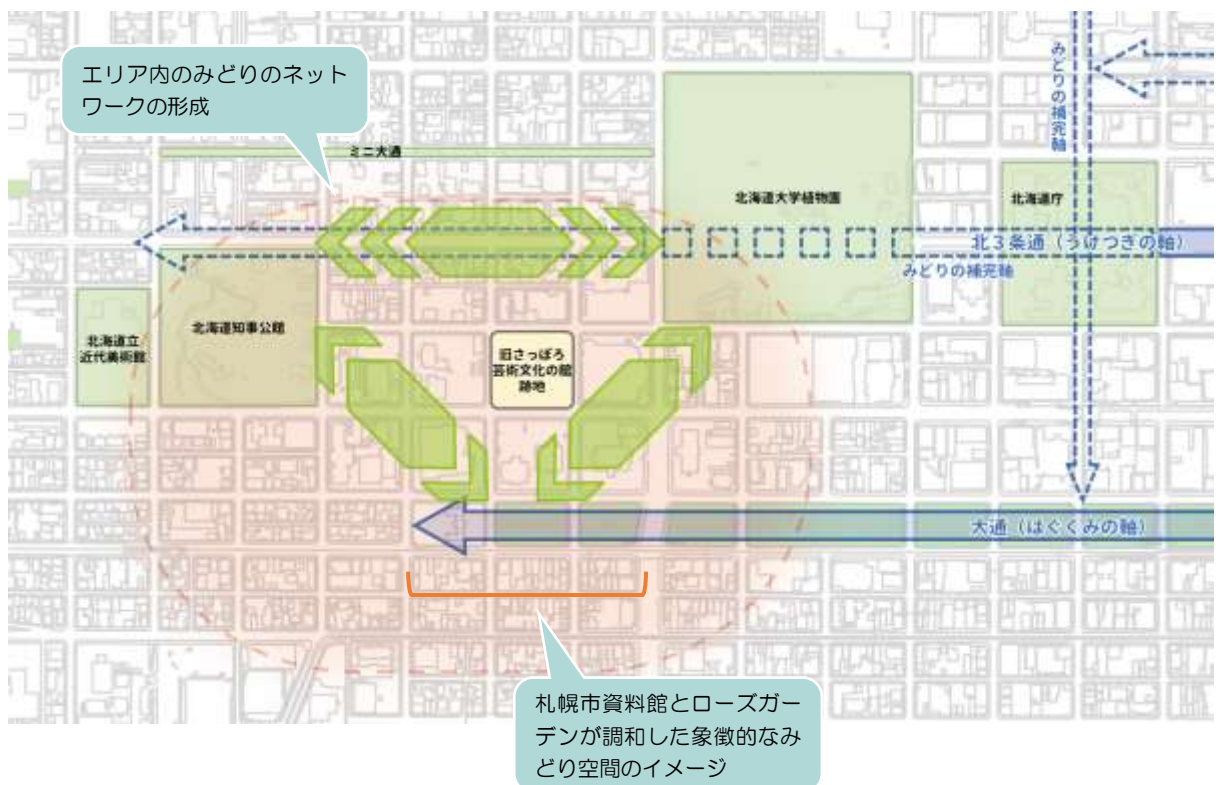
エリア内のみどりのネットワークの形成

ミニ大通

みどりの補完軸

北海道大学植物園

北海道庁

北３条通（うけつきの軸）

みどりの補完軸

北海道立近代美術館

北海道知事公館

旧さっぽろ芸術文化の館跡地

大通（はぐくみの軸）

札幌市資料館とローズガーデンが調和した象徴的なみどり空間のイメージ